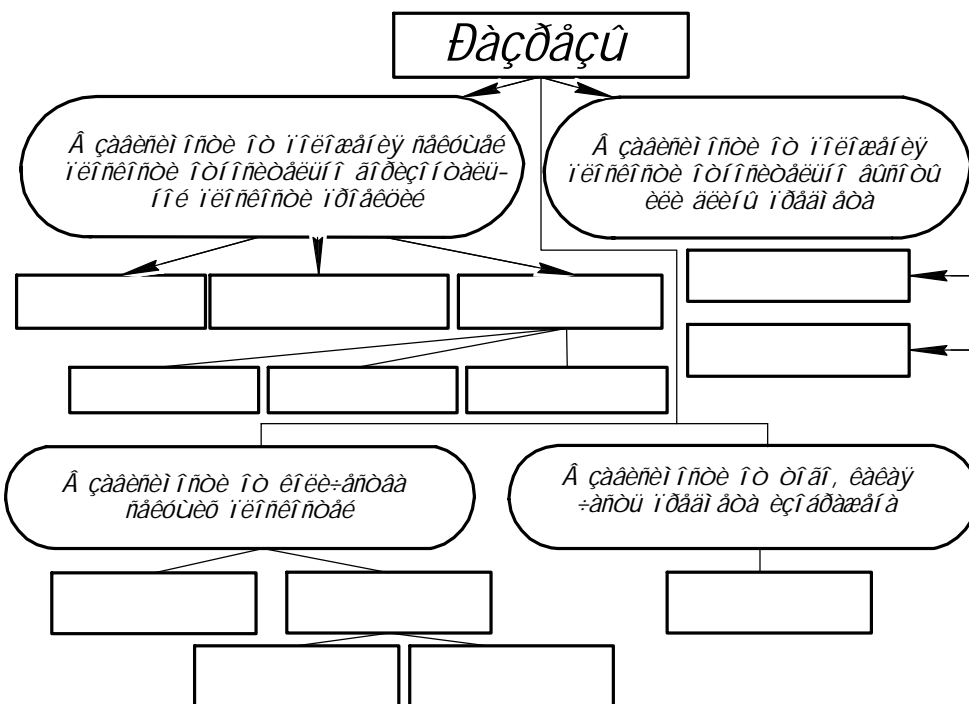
Ðàçðåçû

Â çàâèñèìîñòè îò ïîëîæåíèÿ ñåêóùåé ïëîñêîñòè îòíîñèòåëüíî ãîðèçîíòàëüíîé ïëîñêîñòè ïðîåêöèé

Â çàâèñèìîñòè îò ïîëîæåíèÿ ñåêóùåé ïëîñêîñòè îòíîñèòåëüíî âûñîòû èëè äëèíû ïðåäìåòà

Â çàâèñèìîñòè îò êîëè÷åñòâà ñåêóùèõ ïëîñêîñòåé

Â çàâèñèìîñòè îò òîãî, êàêàÿ ÷àñòü ïðåäìåòà èçîáðàæåíà